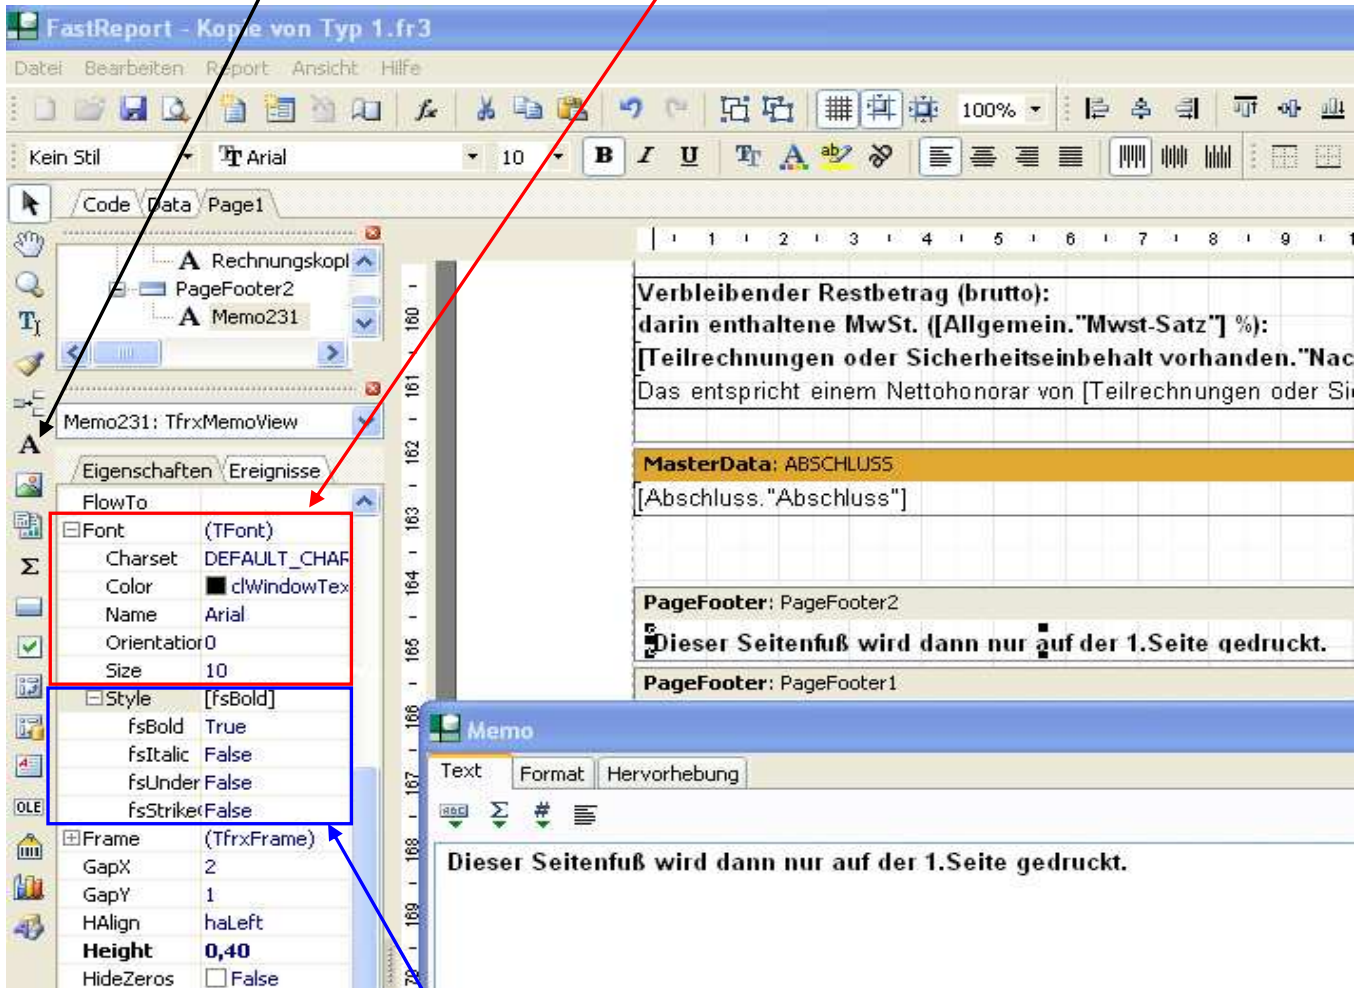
FastReport - Kopie von Typ 1.fr3

Datei Bearbeiten Report Ansicht Hilfe

100%

Kein Stil Arial 10

B I U

Code Data Page1

Rechnungskopf
PageFooter2
Memo231

Memo231: TfrxMemoView

Eigenschaften Ereignisse

| | |
|---|---|
| FlowTo | |
| ⊟Font | (TFont) |
| Charset | DEFAULT_CHAR |
| Color | clWindowTex |
| Name | Arial |
| Orientatior | 0 |
| Size | 10 |
| ⊟Style | [fsBold] |
| fsBold | True |
| fsItalic | False |
| fsUnder | False |
| fsStrike | False |
| ⊞Frame | (TfrxFrame) |
| GapX | 2 |
| GapY | 1 |
| HAlign | haLeft |
| **Height** | **0,40** |
| HideZeros | False |

1 2 3 4 5 6 7 8 9

160 161 162 163 164 165 166 167 168 169

Verbleibender Restbetrag (brutto):
darin enthaltene MwSt. ([Allgemein."Mwst-Satz"] %):
[Teilrechnungen oder Sicherheitseinbehalt vorhanden."Nac
Das entspricht einem Nettohonorar von [Teilrechnungen oder Si

MasterData: ABSCHLUSS
[Abschluss."Abschluss"]

PageFooter: PageFooter2
Dieser Seitenfuß wird dann nur auf der 1.Seite gedruckt.

PageFooter: PageFooter1

Memo

Text Format Hervorhebung

Dieser Seitenfuß wird dann nur auf der 1.Seite gedruckt.